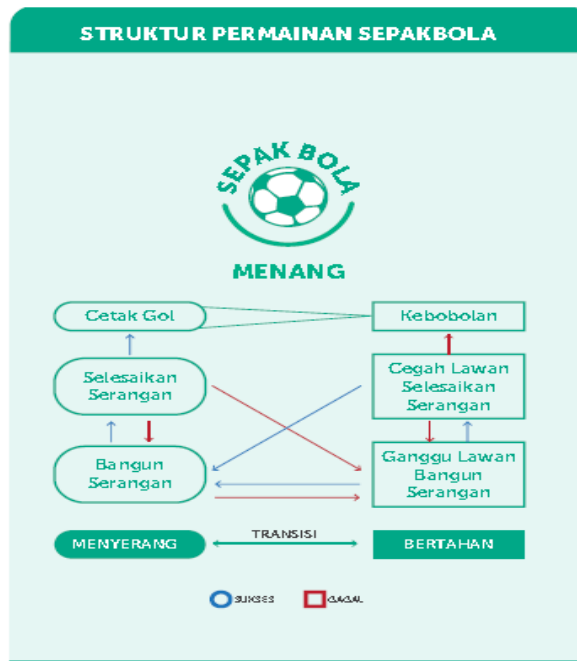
STRUKTUR PERMAINAN SEPAKBOLA

SEPAK BOLA

MENANG

Cetak Gol

Kebobolan

Selesaikan Serangan

Cegah Lawan Selesaikan Serangan

Bangun Serangan

Ganggu Lawan Bangun Serangan

MENYERANG

TRANSISI

BERTAHAN

SUKSES

GAGAL